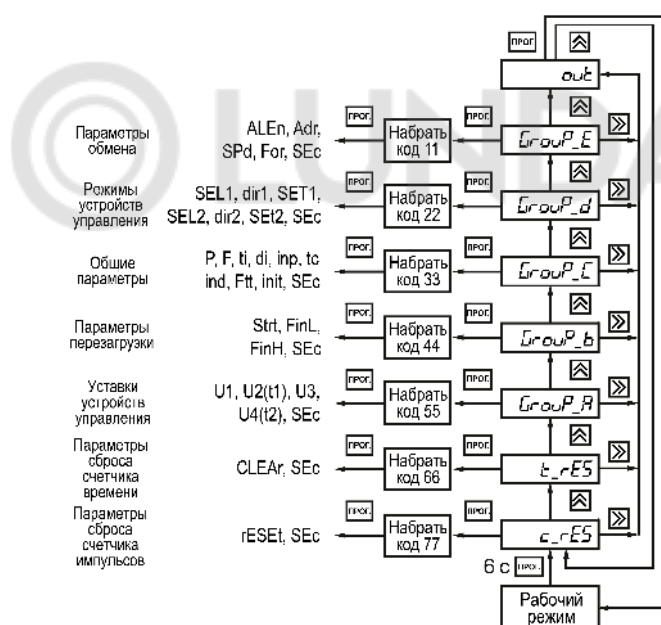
ПРОГ

out

Параметры обмена

ALEn, Adr, SPd, For, SEc

ПРОГ

Набрать код 11

ПРОГ

GrouP_E

Режимы устройств управления

SEL1, dir1, SET1, SEL2, dir2, SEt2, SEc

ПРОГ

Набрать код 22

ПРОГ

GrouP_d

Общие параметры

P, F, ti, di, inp, tc ind, Ftt, init, SEc

ПРОГ

Набрать код 33

ПРОГ

GrouP_C

Параметры перезагрузки

Strt, FinL, FinH, SEc

ПРОГ

Набрать код 44

ПРОГ

GrouP_b

Уставки устройств управления

U1, U2(t1), U3, U4(t2), SEc

ПРОГ

Набрать код 55

ПРОГ

GrouP_A

Параметры сброса счетчика времени

CLEAr, SEc

ПРОГ

Набрать код 66

ПРОГ

t_rES

Параметры сброса счетчика импульсов

rESEt, SEc

ПРОГ

Набрать код 77

ПРОГ

c_rES

6 с ПРОГ

Рабочий режим